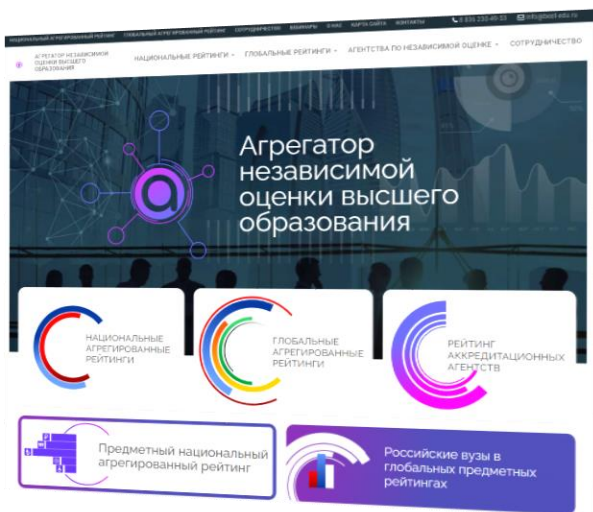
НАЦИОНАЛЬНЫЙ АГРЕГИРОВАННЫЙ РЕЙТИНГ ГЛОБАЛЬНЫЙ АГРЕГИРОВАННЫЙ РЕЙТИНГ СОТРУДНИЧЕСТВО ВЕБИНАРЫ О НАС КАРТА САЙТА КОНТАКТЫ 8 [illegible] info@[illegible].edu.ru

АГРЕГАТОР НЕЗАВИСИМОЙ ОЦЕНКИ ВЫСШЕГО ОБРАЗОВАНИЯ

НАЦИОНАЛЬНЫЕ РЕЙТИНГИ ▾ ГЛОБАЛЬНЫЕ РЕЙТИНГИ ▾ АГЕНТСТВА ПО НЕЗАВИСИМОЙ ОЦЕНКЕ ▾ СОТРУДНИЧЕСТВО

Агрегатор независимой оценки высшего образования

НАЦИОНАЛЬНЫЕ АГРЕГИРОВАННЫЕ РЕЙТИНГИ

ГЛОБАЛЬНЫЕ АГРЕГИРОВАННЫЕ РЕЙТИНГИ

РЕЙТИНГ АККРЕДИТАЦИОННЫХ АГЕНТСТВ

Предметный национальный агрегированный рейтинг

Российские вузы в глобальных предметных рейтингах